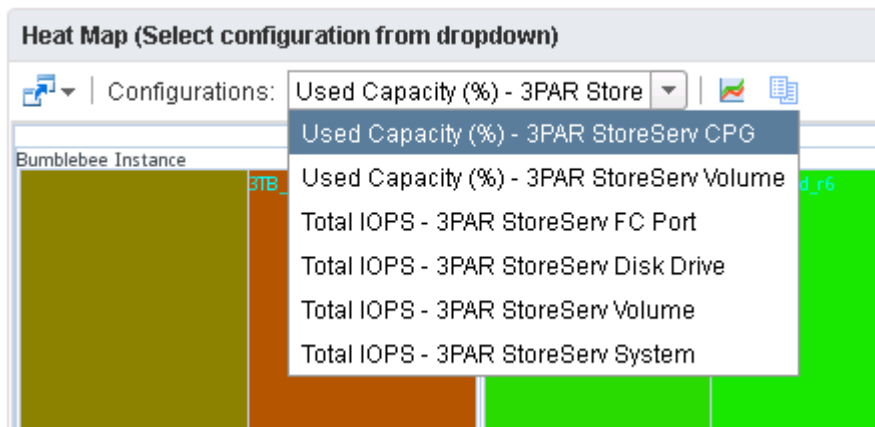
Heat Map (Select configuration from dropdown)

Configurations: Used Capacity (%) - 3PAR Store

Bumblebee Instance

3TB_

d_r6

Used Capacity (%) - 3PAR StoreServ CPG
Used Capacity (%) - 3PAR StoreServ Volume
Total IOPS - 3PAR StoreServ FC Port
Total IOPS - 3PAR StoreServ Disk Drive
Total IOPS - 3PAR StoreServ Volume
Total IOPS - 3PAR StoreServ System